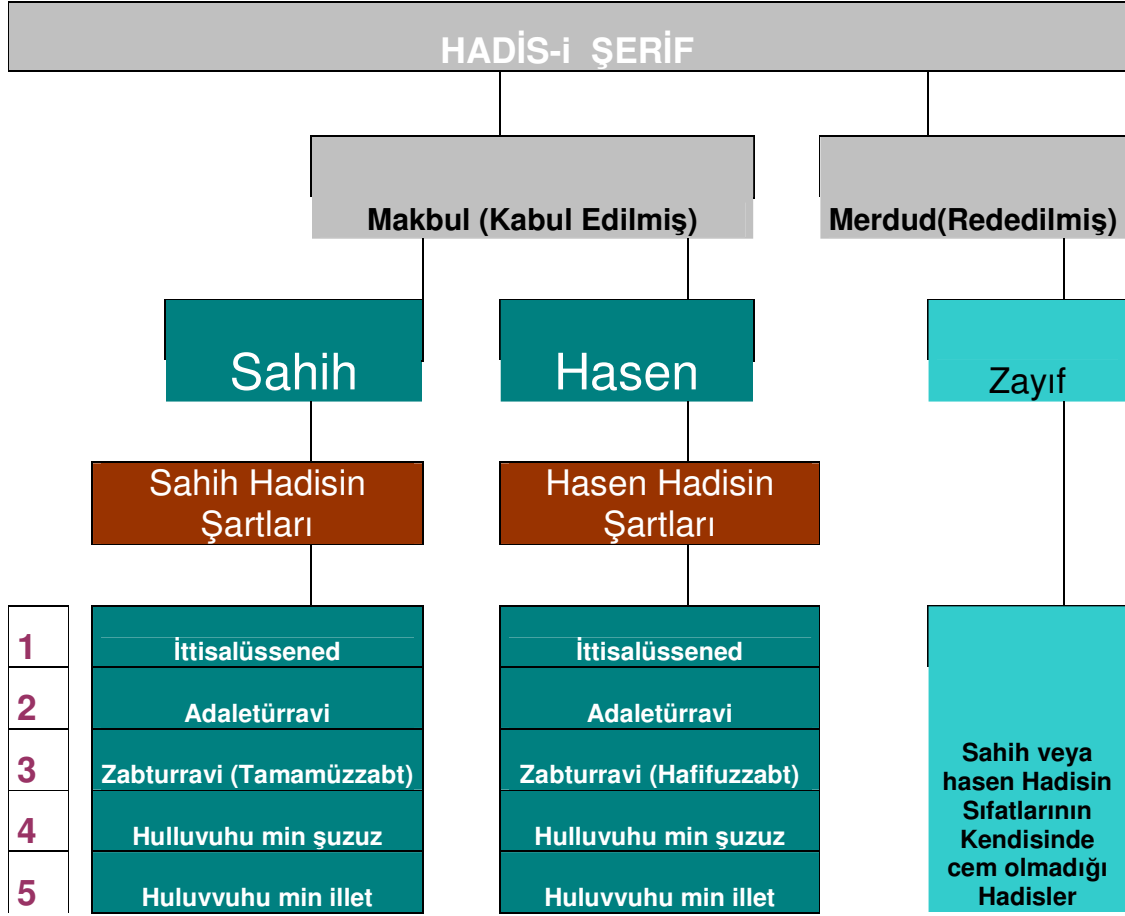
HADİS-i ŞERİF

Makbul (Kabul Edilmiş)

Merdud(Rededilmiş)

Sahih

Hasen

Zayıf

Sahih Hadisin Şartları

Hasen Hadisin Şartları

| | Sahih | Hasen |
|---|---|---|
| 1 | İttisalüssened | İttisalüssened |
| 2 | Adaletürravi | Adaletürravi |
| 3 | Zabturravi (Tamamüzzabt) | Zabturravi (Hafifuzzabt) |
| 4 | Hulluvuhu min şuzuz | Hulluvuhu min şuzuz |
| 5 | Huluvvuhu min illet | Huluvvuhu min illet |

Sahih veya hasen Hadisin Sıfatlarının Kendisinde cem olmadığı Hadisler